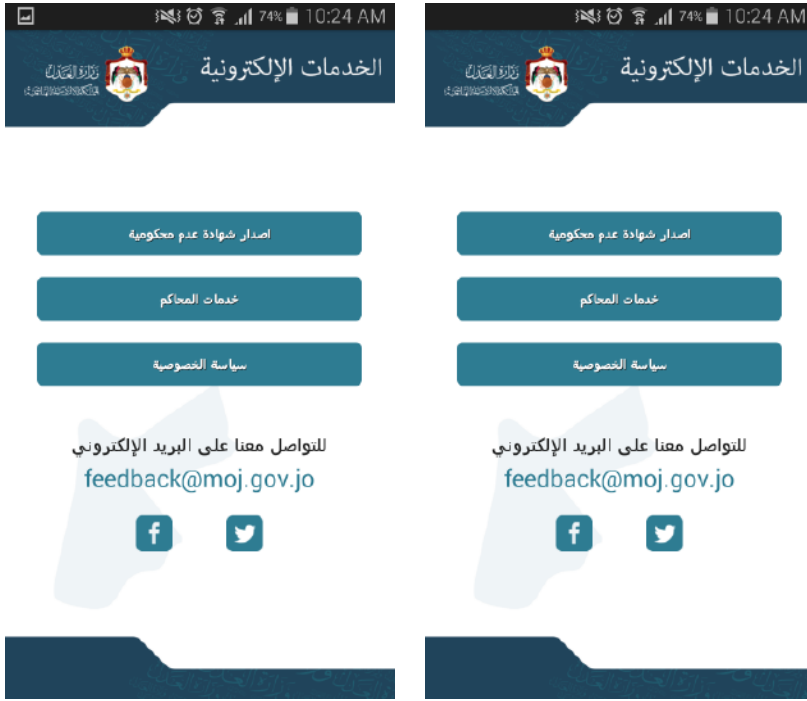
74% 10:24 AM

الخدمات الإلكترونية

وزارة العدل
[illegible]

اصدار شهادة عدم محكومية

خدمات المحاكم

سياسة الخصوصية

للتواصل معنا على البريد الإلكتروني
feedback@moj.gov.jo

74% 10:24 AM

الخدمات الإلكترونية

وزارة العدل
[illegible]

اصدار شهادة عدم محكومية

خدمات المحاكم

سياسة الخصوصية

للتواصل معنا على البريد الإلكتروني
feedback@moj.gov.jo